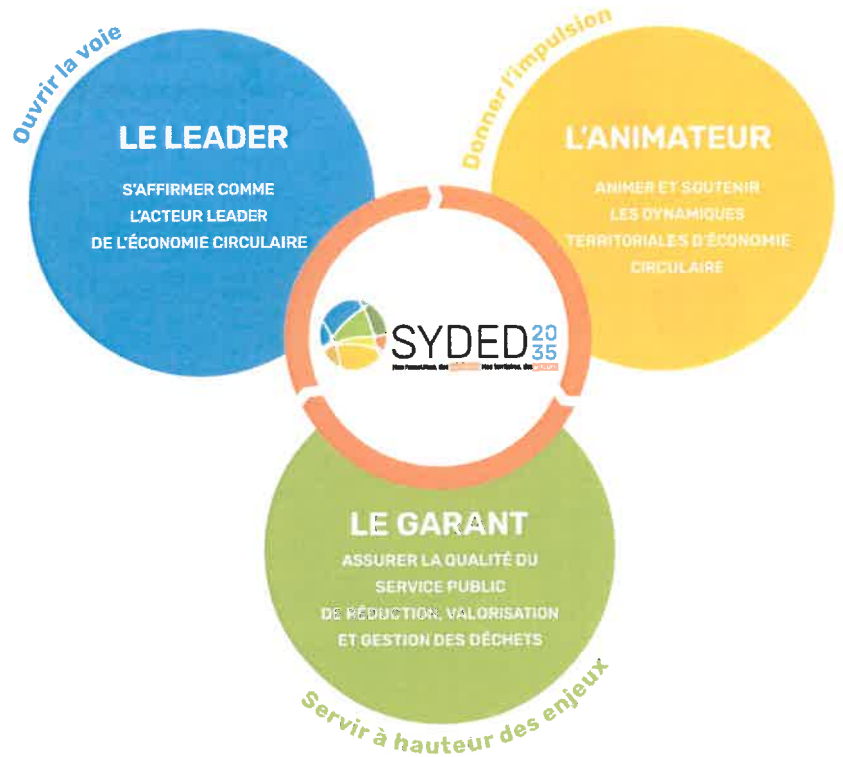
Ouvrir la voie

LE LEADER

S'AFFIRMER COMME L'ACTEUR LEADER DE L'ÉCONOMIE CIRCULAIRE

Donner l'impulsion

L'ANIMATEUR

ANIMER ET SOUTENIR LES DYNAMIQUES TERRITORIALES D'ÉCONOMIE CIRCULAIRE

SYDED 20 35

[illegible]

LE GARANT

ASSURER LA QUALITÉ DU SERVICE PUBLIC DE RÉDUCTION, VALORISATION ET GESTION DES DÉCHETS

Servir à hauteur des enjeux